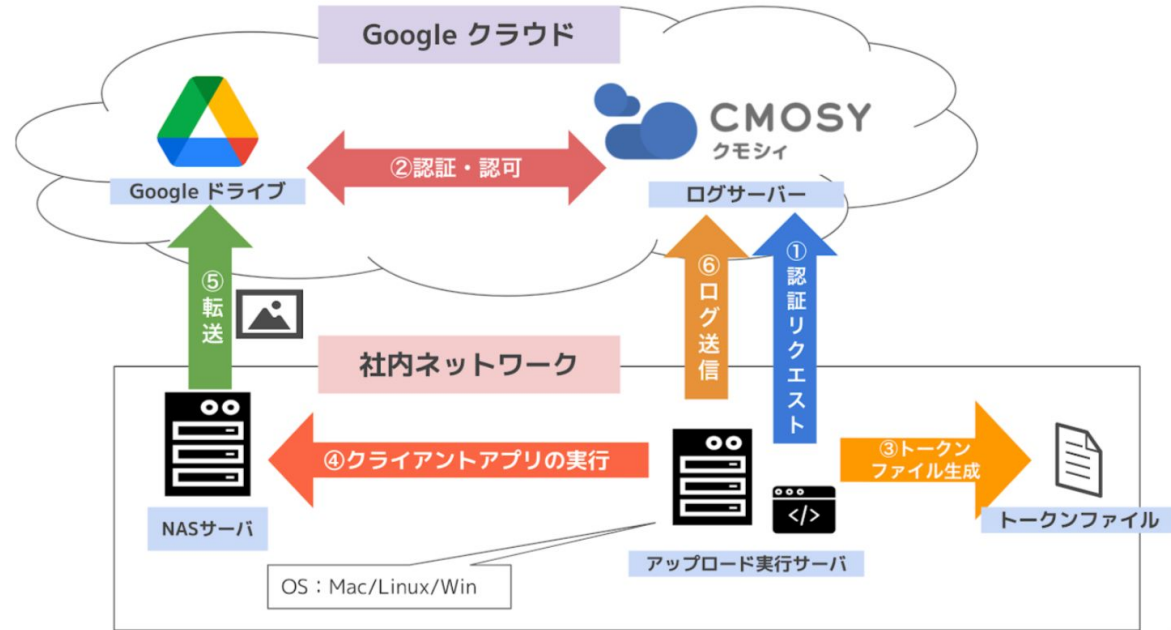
Google クラウド

Google ドライブ

②認証・認可

CMOSY
クモシィ

ログサーバー

⑤転送

⑥ログ送信

①認証リクエスト

社内ネットワーク

④クライアントアプリの実行

③トークンファイル生成

NASサーバ

アップロード実行サーバ

トークンファイル

OS：Mac/Linux/Win